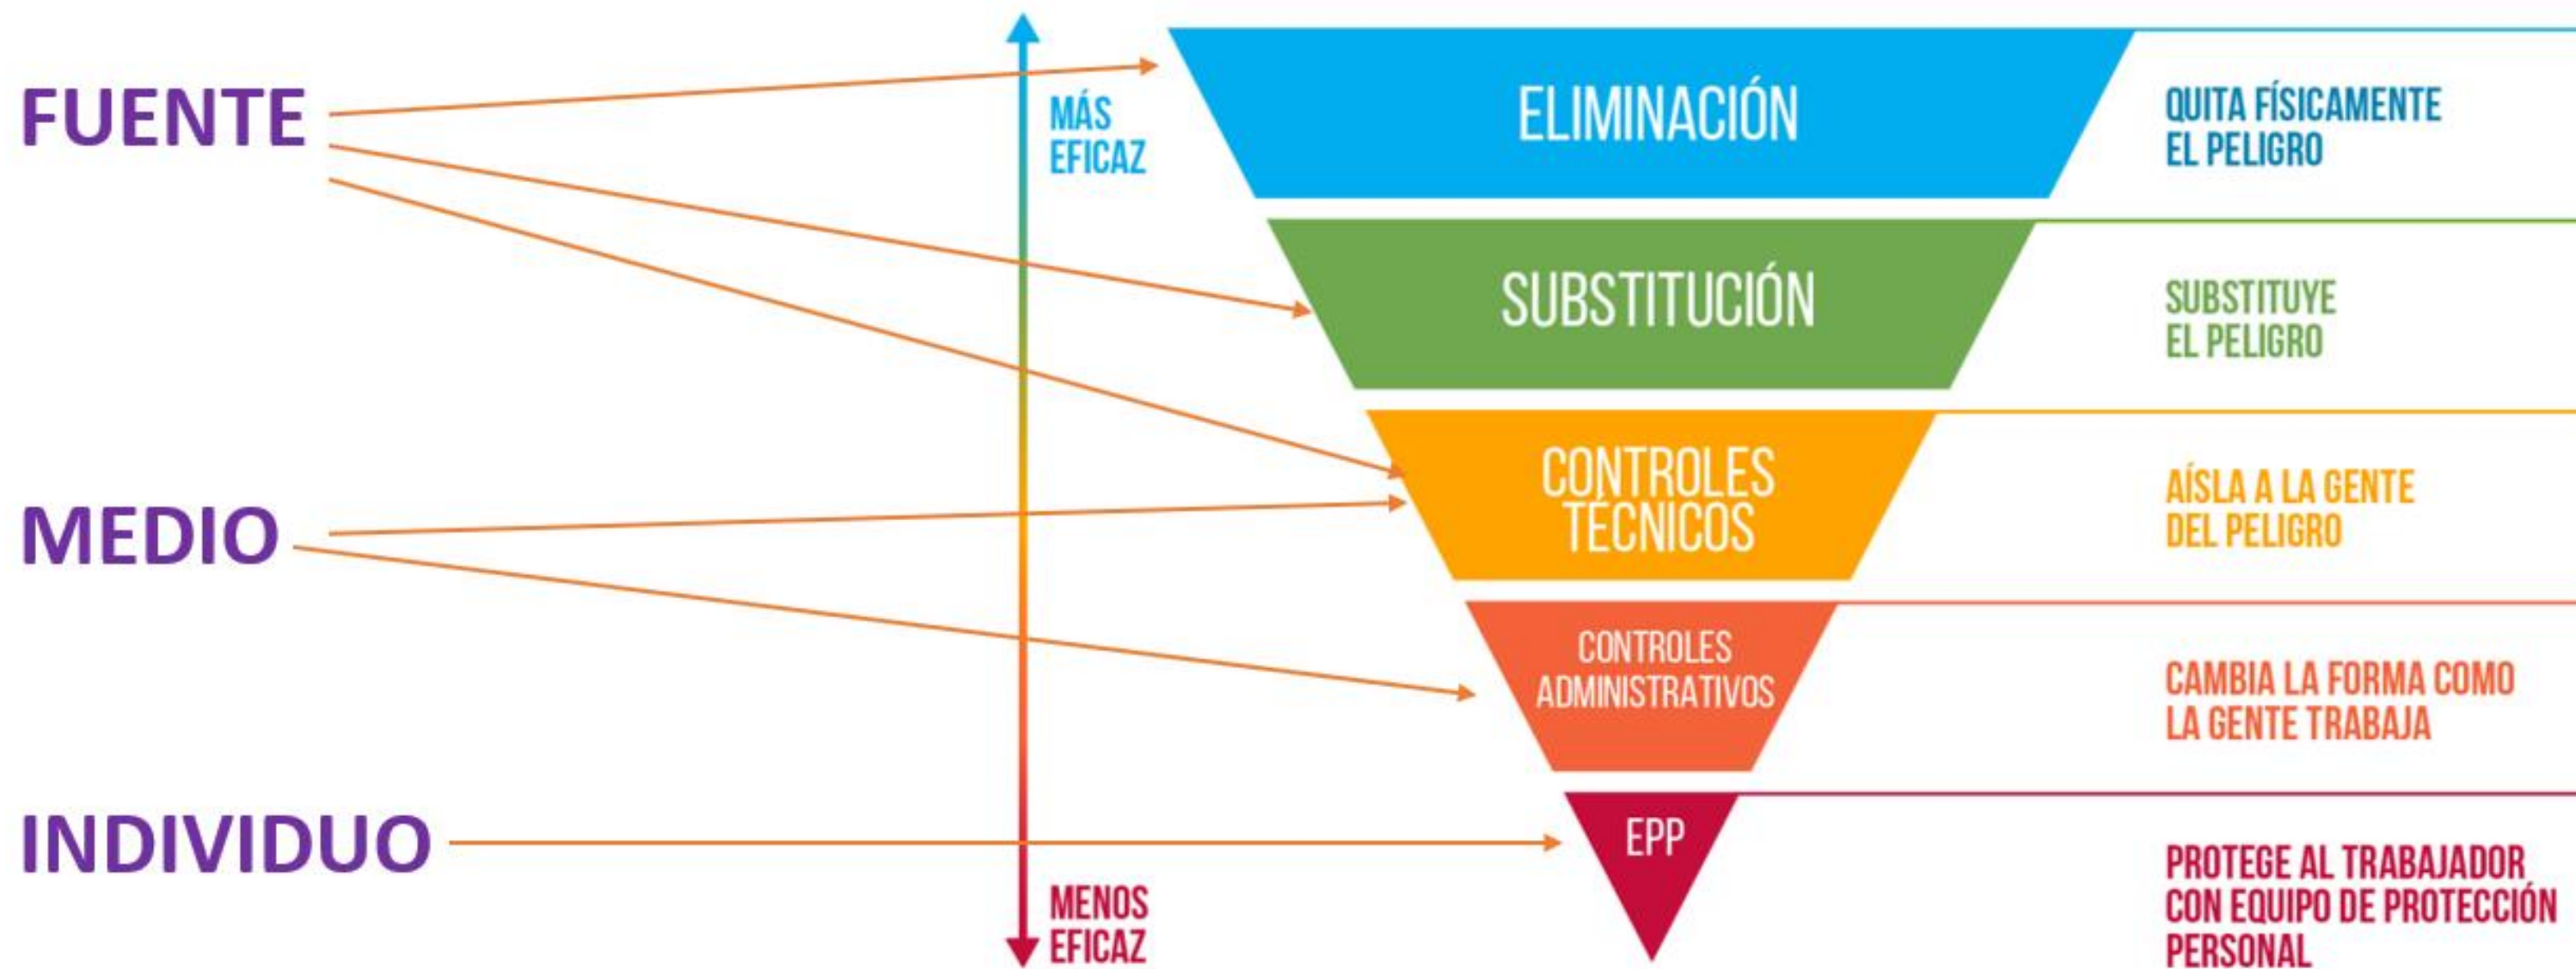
FUENTE

MEDIO

INDIVIDUO

MÁS EFICAZ

MENOS EFICAZ

ELIMINACIÓN

QUITA FÍSICAMENTE EL PELIGRO

SUBSTITUCIÓN

SUBSTITUYE EL PELIGRO

CONTROLES TÉCNICOS

AÍSLA A LA GENTE DEL PELIGRO

CONTROLES ADMINISTRATIVOS

CAMBIA LA FORMA COMO LA GENTE TRABAJA

EPP

PROTEGE AL TRABAJADOR CON EQUIPO DE PROTECCIÓN PERSONAL